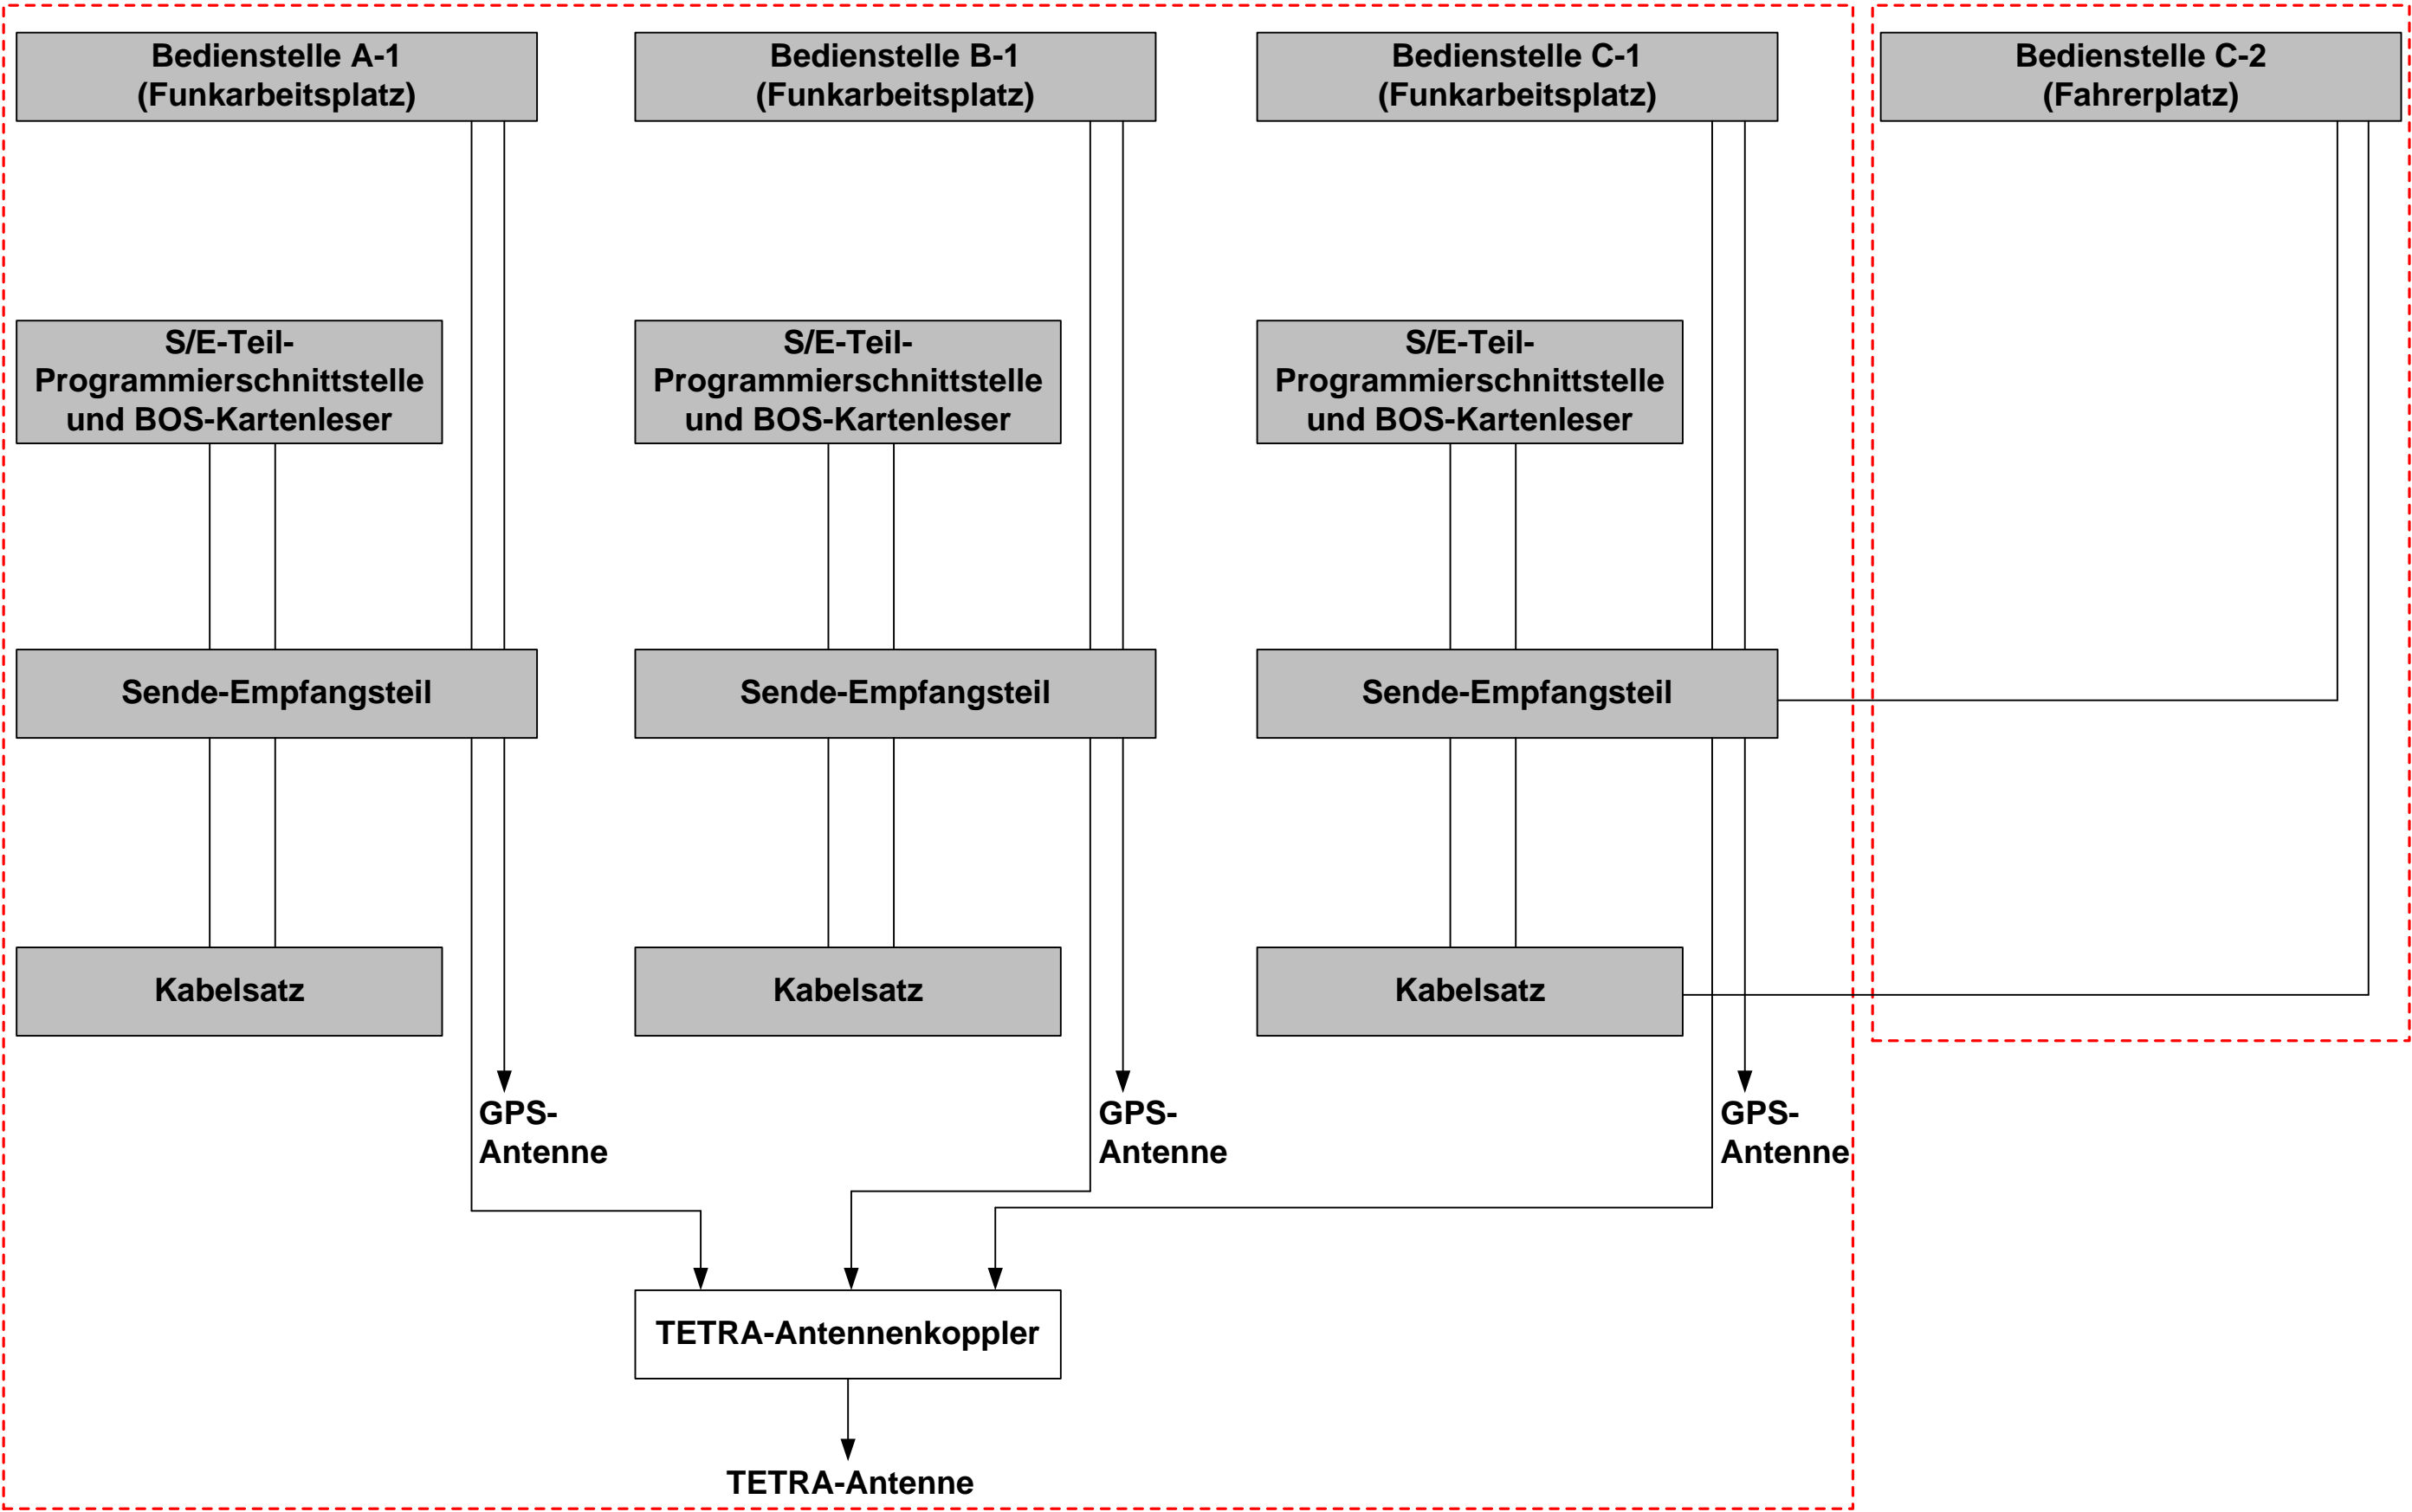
Bedienstelle A-1
(Funkarbeitsplatz)

Bedienstelle B-1
(Funkarbeitsplatz)

Bedienstelle C-1
(Funkarbeitsplatz)

Bedienstelle C-2
(Fahrerplatz)

S/E-Teil-Programmierschnittstelle und BOS-Kartenleser

S/E-Teil-Programmierschnittstelle und BOS-Kartenleser

S/E-Teil-Programmierschnittstelle und BOS-Kartenleser

Sende-Empfangsteil

Sende-Empfangsteil

Sende-Empfangsteil

Kabelsatz

Kabelsatz

Kabelsatz

GPS-Antenne

GPS-Antenne

GPS-Antenne

TETRA-Antennenkoppler

TETRA-Antenne